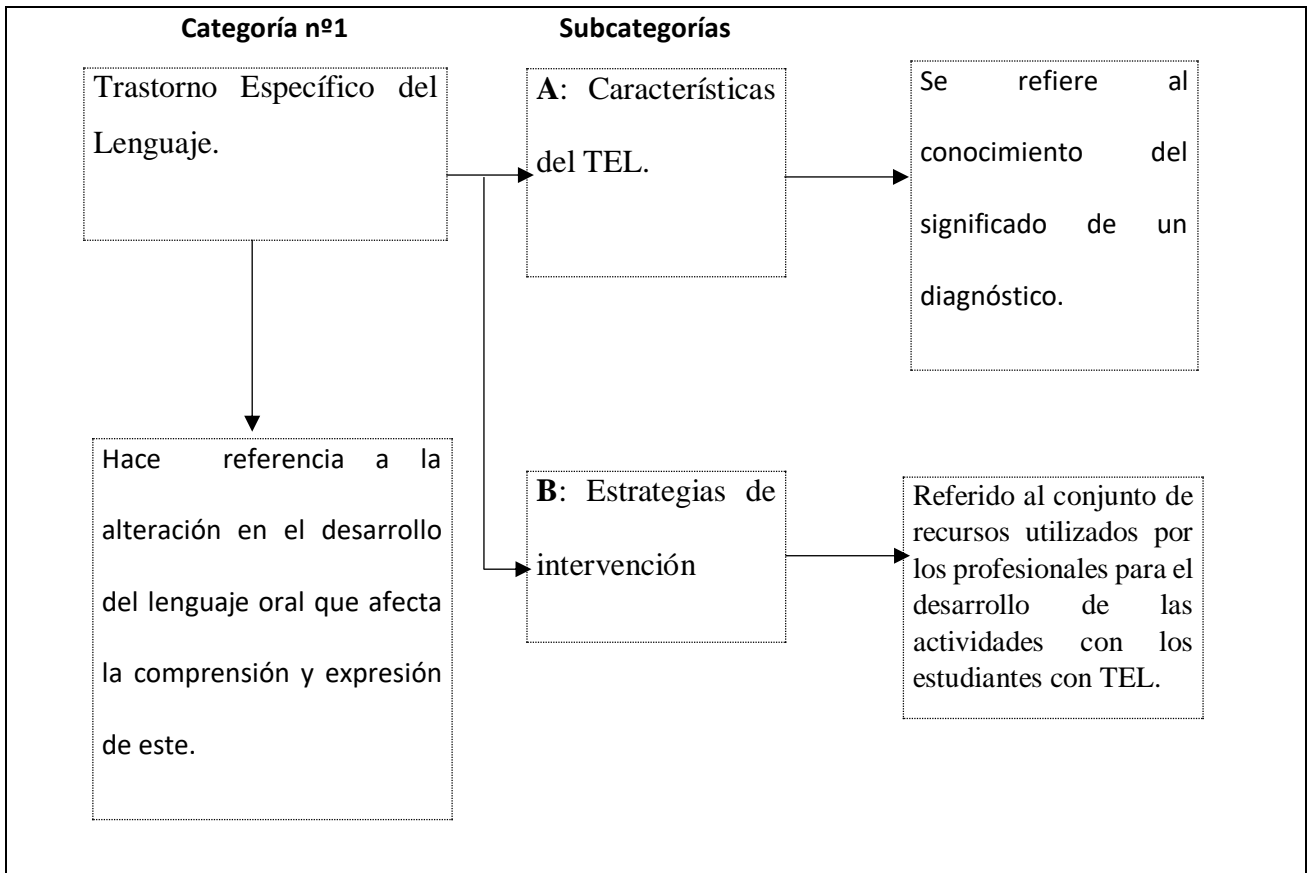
Categoría nº1

Subcategorías

Trastorno Específico del Lenguaje.

A: Características del TEL.

Se refiere al conocimiento del significado de un diagnóstico.

Hace referencia a la alteración en el desarrollo del lenguaje oral que afecta la comprensión y expresión de este.

B: Estrategias de intervención

Referido al conjunto de recursos utilizados por los profesionales para el desarrollo de las actividades con los estudiantes con TEL.